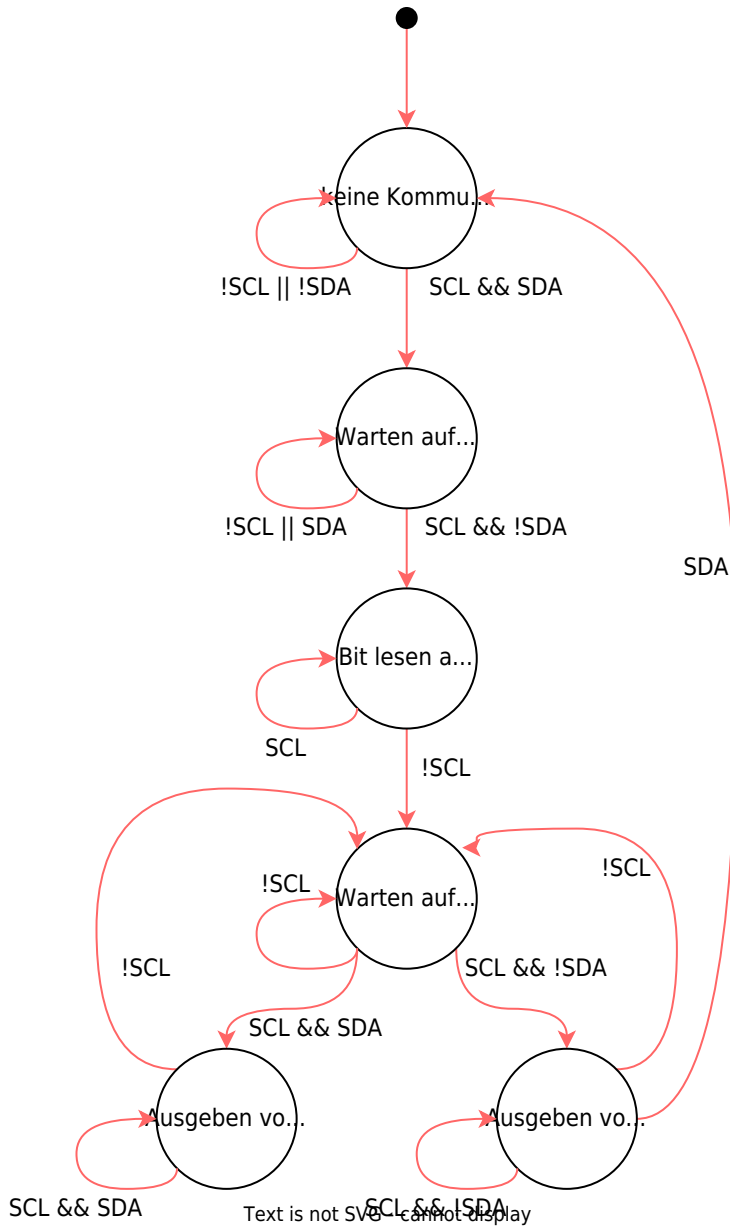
keine Kommu...

!SCL || !SDA

SCL && SDA

Warten auf...

!SCL || SDA

SCL && !SDA

SDA

Bit lesen a...

SCL

!SCL

Warten auf...

!SCL

!SCL

!SCL

SCL && !SDA

SCL && SDA

Ausgeben vo...

Ausgeben vo...

SCL && SDA

SCL && !SDA

Text is not SVG - cannot display